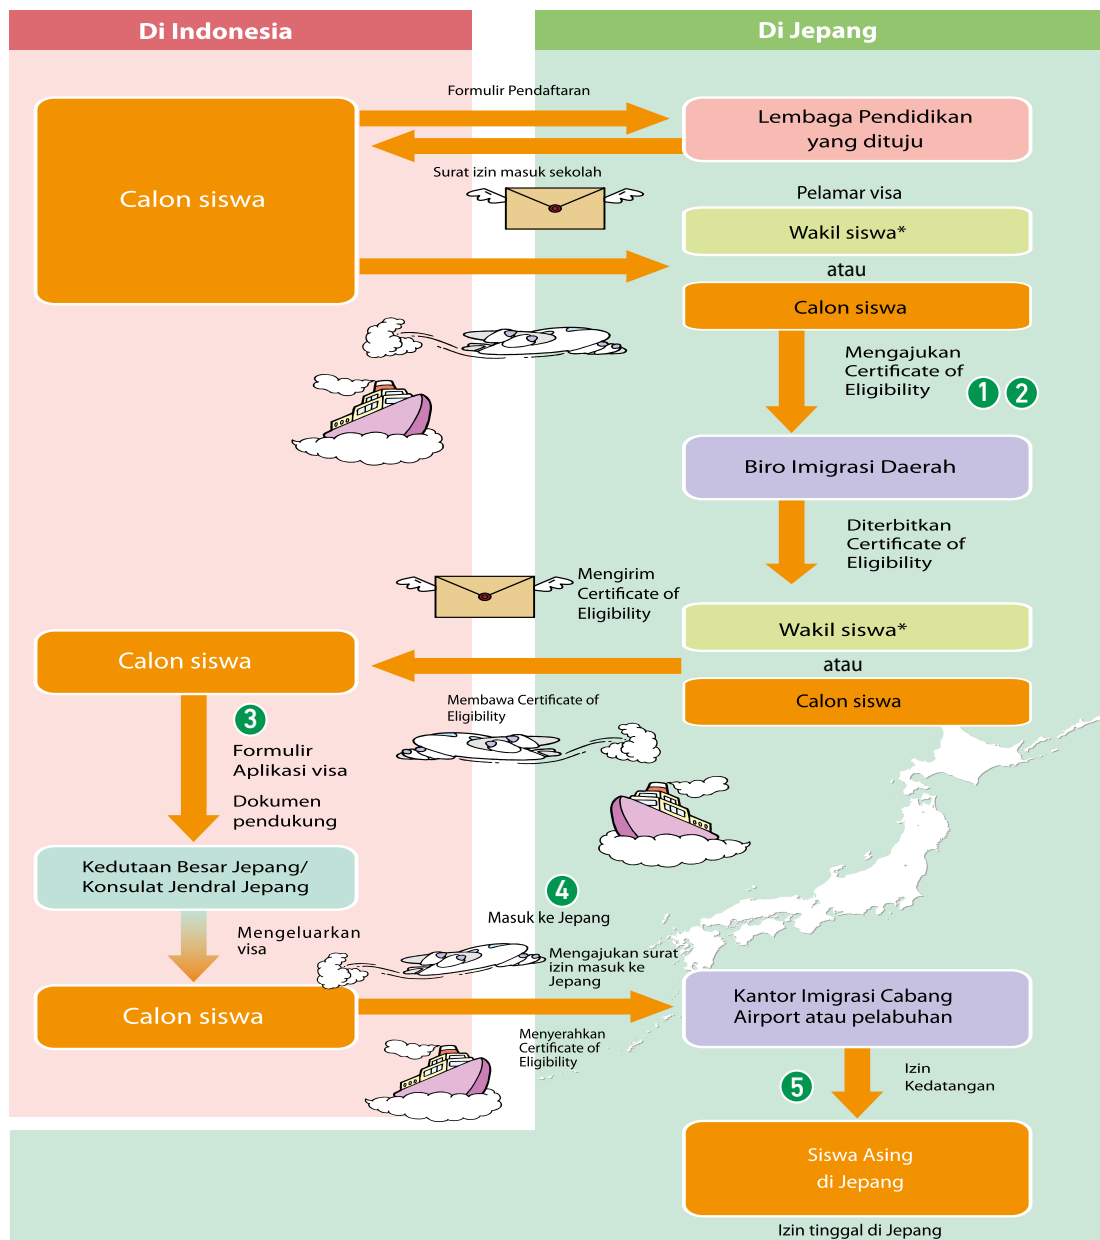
Di Indonesia

Di Jepang

Formulir Pendaftaran

Lembaga Pendidikan yang dituju

Calon siswa

Surat izin masuk sekolah

Pelamar visa

Wakil siswa*

atau

Calon siswa

Mengajukan Certificate of Eligibility

1 2

Biro Imigrasi Daerah

Diterbitkan Certificate of Eligibility

Mengirim Certificate of Eligibility

Wakil siswa*

Calon siswa

atau

Calon siswa

Membawa Certificate of Eligibility

3

Formulir Aplikasi visa

Dokumen pendukung

Kedutaan Besar Jepang/ Konsulat Jendral Jepang

4

Masuk ke Jepang

Mengeluarkan visa

Mengajukan surat izin masuk ke Jepang

Calon siswa

Kantor Imigrasi Cabang Airport atau pelabuhan

Menyerahkan Certificate of Eligibility

5

Izin Kedatangan

Siswa Asing di Jepang

Izin tinggal di Jepang